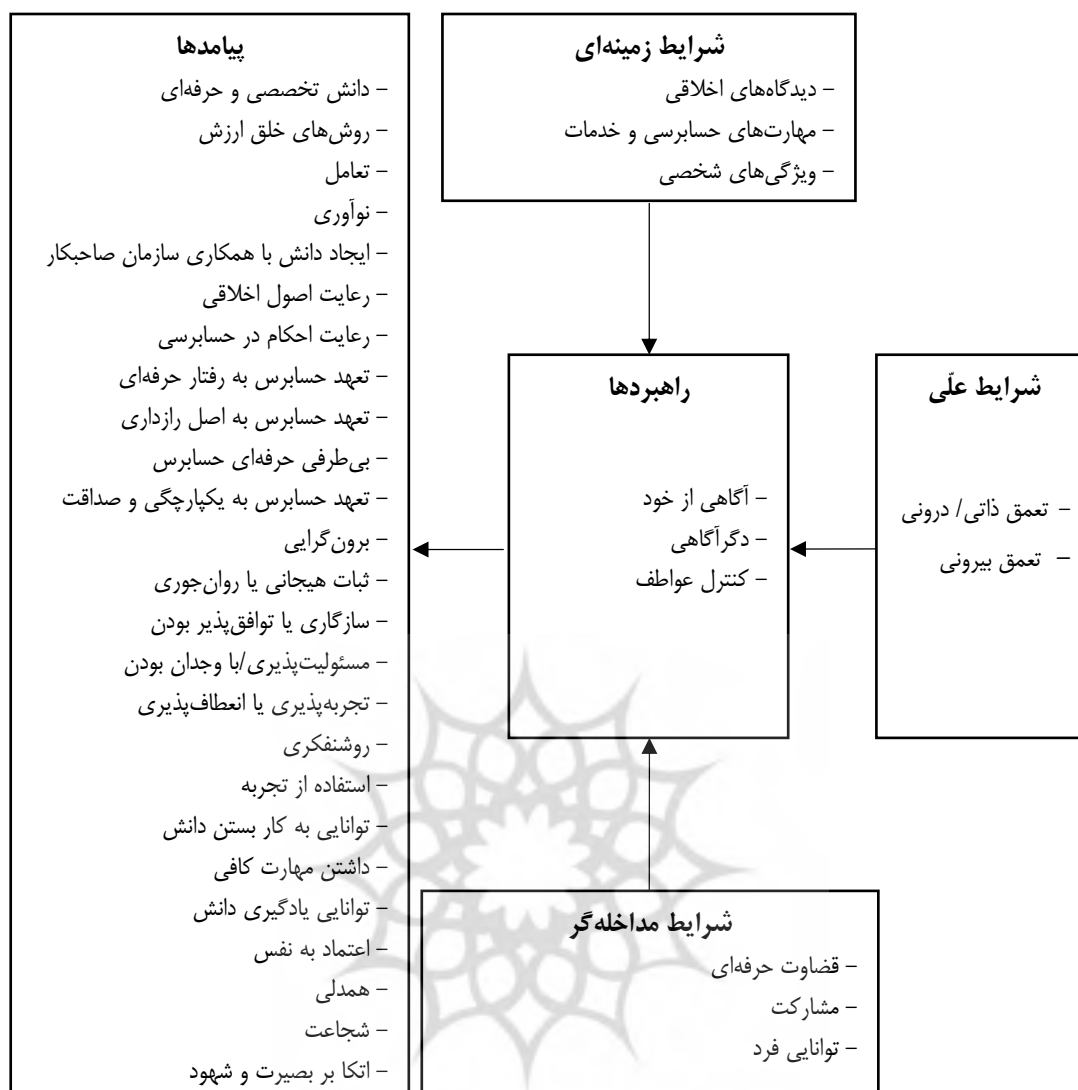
شرایط زمینه‌ای
– دیدگاه‌های اخلاقی
– مهارت‌های حسابرسی و خدمات
– ویژگی‌های شخصی

شرایط علّی
– تعمق ذاتی/ درونی
– تعمق بیرونی

راهبردها
– آگاهی از خود
– دگرآگاهی
– کنترل عواطف

شرایط مداخله‌گر
– قضاوت حرفه‌ای
– مشارکت
– توانایی فرد

پیامدها
– دانش تخصصی و حرفه‌ای
– روش‌های خلق ارزش
– تعامل
– نوآوری
– ایجاد دانش با همکاری سازمان صاحبکار
– رعایت اصول اخلاقی
– رعایت احکام در حسابرسی
– تعهد حسابرس به رفتار حرفه‌ای
– تعهد حسابرس به اصل رازداری
– بی‌طرفی حرفه‌ای حسابرس
– تعهد حسابرس به یکپارچگی و صداقت
– برون‌گرایی
– ثبات هیجانی یا روان‌جوری
– سازگاری یا توافق‌پذیر بودن
– مسئولیت‌پذیری/با وجدان بودن
– تجربه‌پذیری یا انعطاف‌پذیری
– روشنفکری
– استفاده از تجربه
– توانایی به کار بستن دانش
– داشتن مهارت کافی
– توانایی یادگیری دانش
– اعتماد به نفس
– همدلی
– شجاعت
– اتکا بر بصیرت و شهود